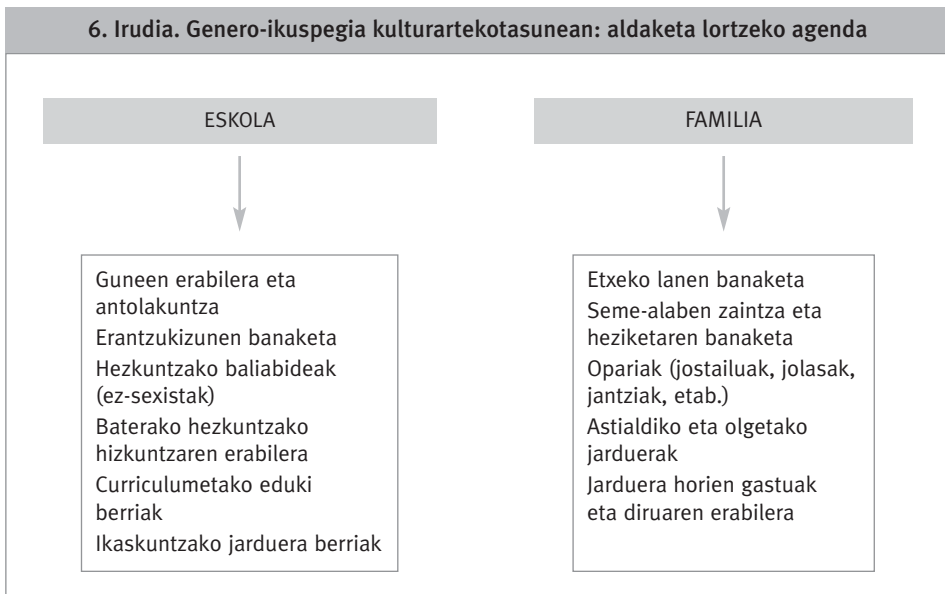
6. Irudia. Genero-ikuspegia kulturartekotasunean: aldaketa lortzeko agenda

ESKOLA

Guneen erabilera eta antolakuntza
Erantzukizunen banaketa
Hezkuntzako baliabideak (ez-sexistak)
Baterako hezkuntzako hizkuntzaren erabilera
Curriculumetako eduki berriak
Ikaskuntzako jarduera berriak

FAMILIA

Etxeko lanen banaketa
Seme-alaben zaintza eta heziketaren banaketa
Opariak (jostailuak, jolasak, jantziak, etab.)
Astialdiko eta olgetako jarduerak
Jarduera horien gastuak eta diruaren erabilera